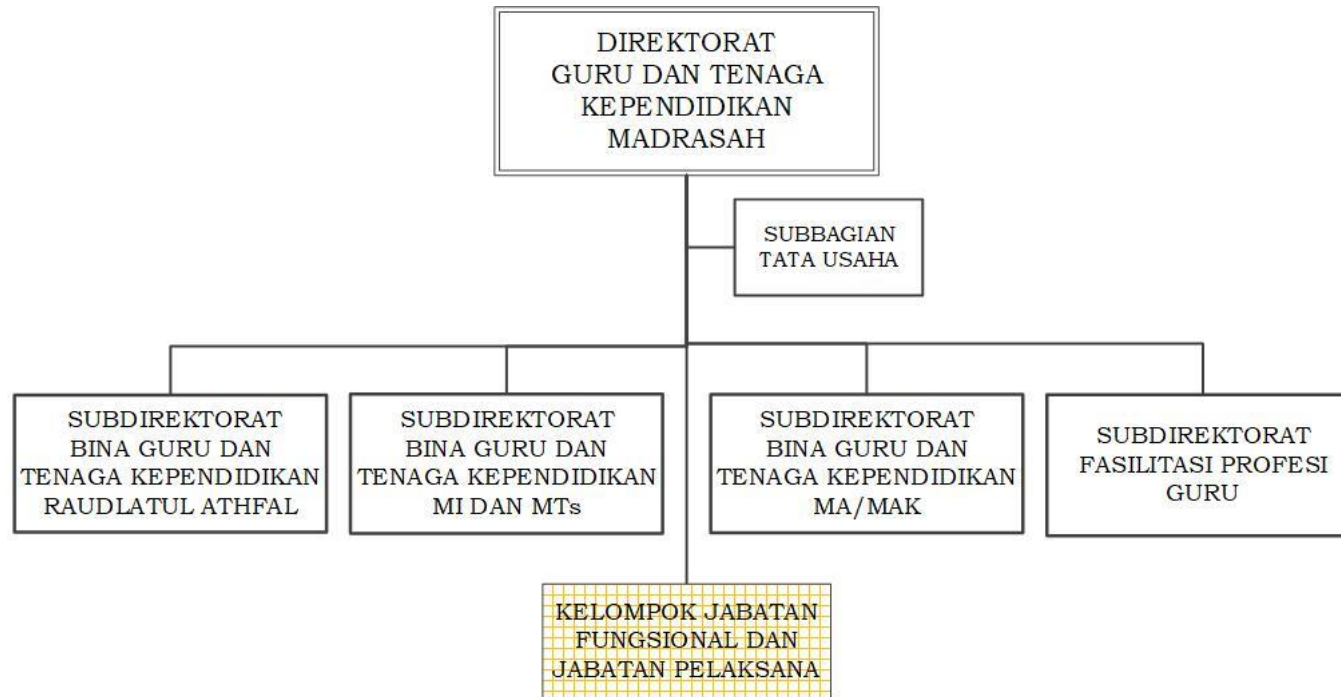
DIREKTORAT GURU DAN TENAGA KEPENDIDIKAN MADRASAH

SUBBAGIAN TATA USAHA

SUBDIREKTORAT BINA GURU DAN TENAGA KEPENDIDIKAN RAUDLATUL ATHFAL

SUBDIREKTORAT BINA GURU DAN TENAGA KEPENDIDIKAN MI DAN MTs

SUBDIREKTORAT BINA GURU DAN TENAGA KEPENDIDIKAN MA/MAK

SUBDIREKTORAT FASILITASI PROFESI GURU

KELOMPOK JABATAN FUNGSIONAL DAN JABATAN PELAKSANA